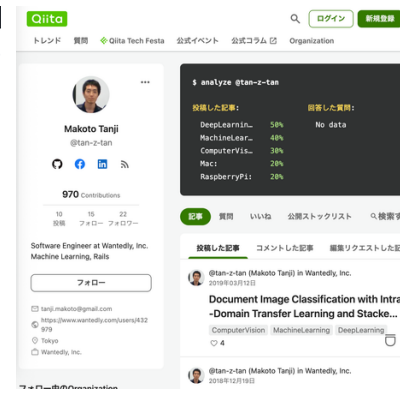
Qiita
ログイン
新規登録
トレンド 質問 Qiita Tech Festa 公式イベント 公式コラム Organization

Makoto Tanji
@tan-z-tan

970 Contributions

10 投稿
15 フォロー
22 フォロワー

Software Engineer at Wantedly, Inc. Machine Learning, Rails

フォロー

tanji.makoto@gmail.com
https://www.wantedly.com/users/432979
Tokyo
Wantedly, Inc.

フォロー中のOrganization

$ analyze @tan-z-tan

投稿した記事:
DomainLearnin… 50%
MachineLear… 40%
ComputerVis… 30%
Mac: 20%
RaspberryPi: 20%

回答した質問:
No data

記事 質問 いいね 公開ストックリスト 検索す

投稿した記事 コメントした記事 編集リクエストした

@tan-z-tan (Makoto Tanji) in Wantedly, Inc.
2019年03月12日
Document Image Classification with Intra-Domain Transfer Learning and Stacke…
ComputerVision MachineLearning DeepLearning
4

@tan-z-tan (Makoto Tanji) in Wantedly, Inc.
2018年12月19日